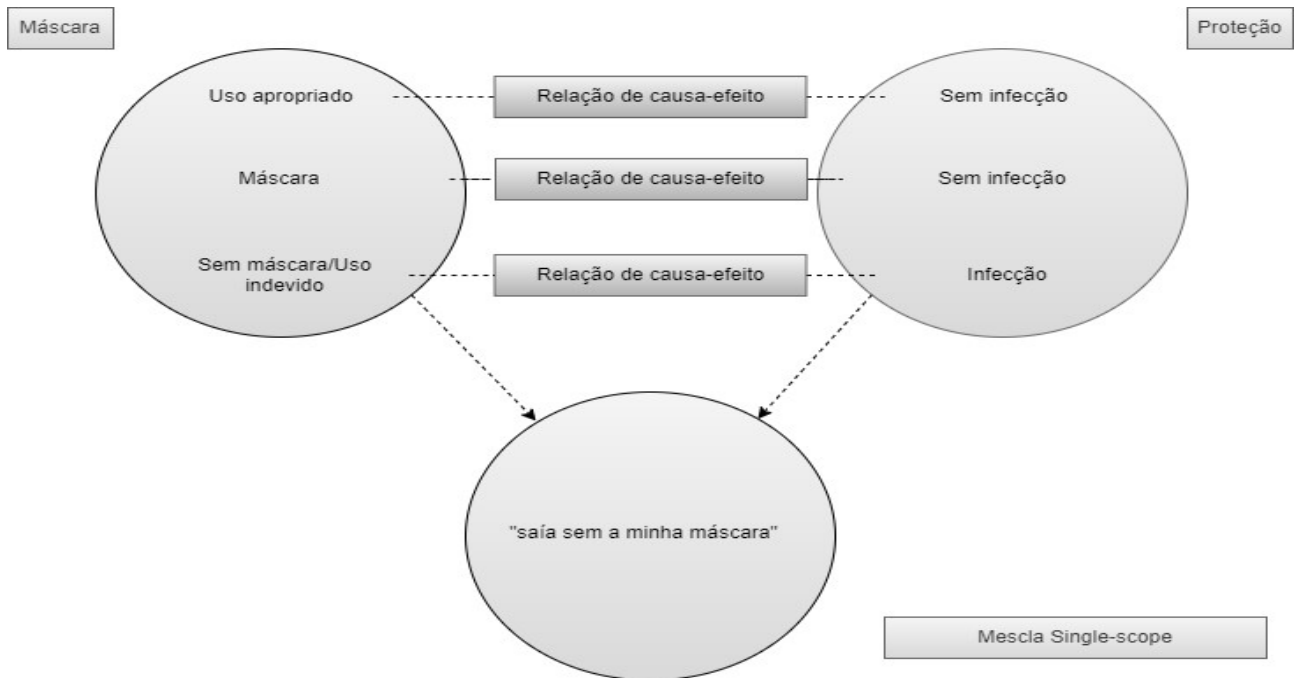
Máscara

Proteção

Uso apropriado

Relação de causa-efeito

Sem infecção

Máscara

Relação de causa-efeito

Sem infecção

Sem máscara/Uso indevido

Relação de causa-efeito

Infecção

"saía sem a minha máscara"

Mescla Single-scope